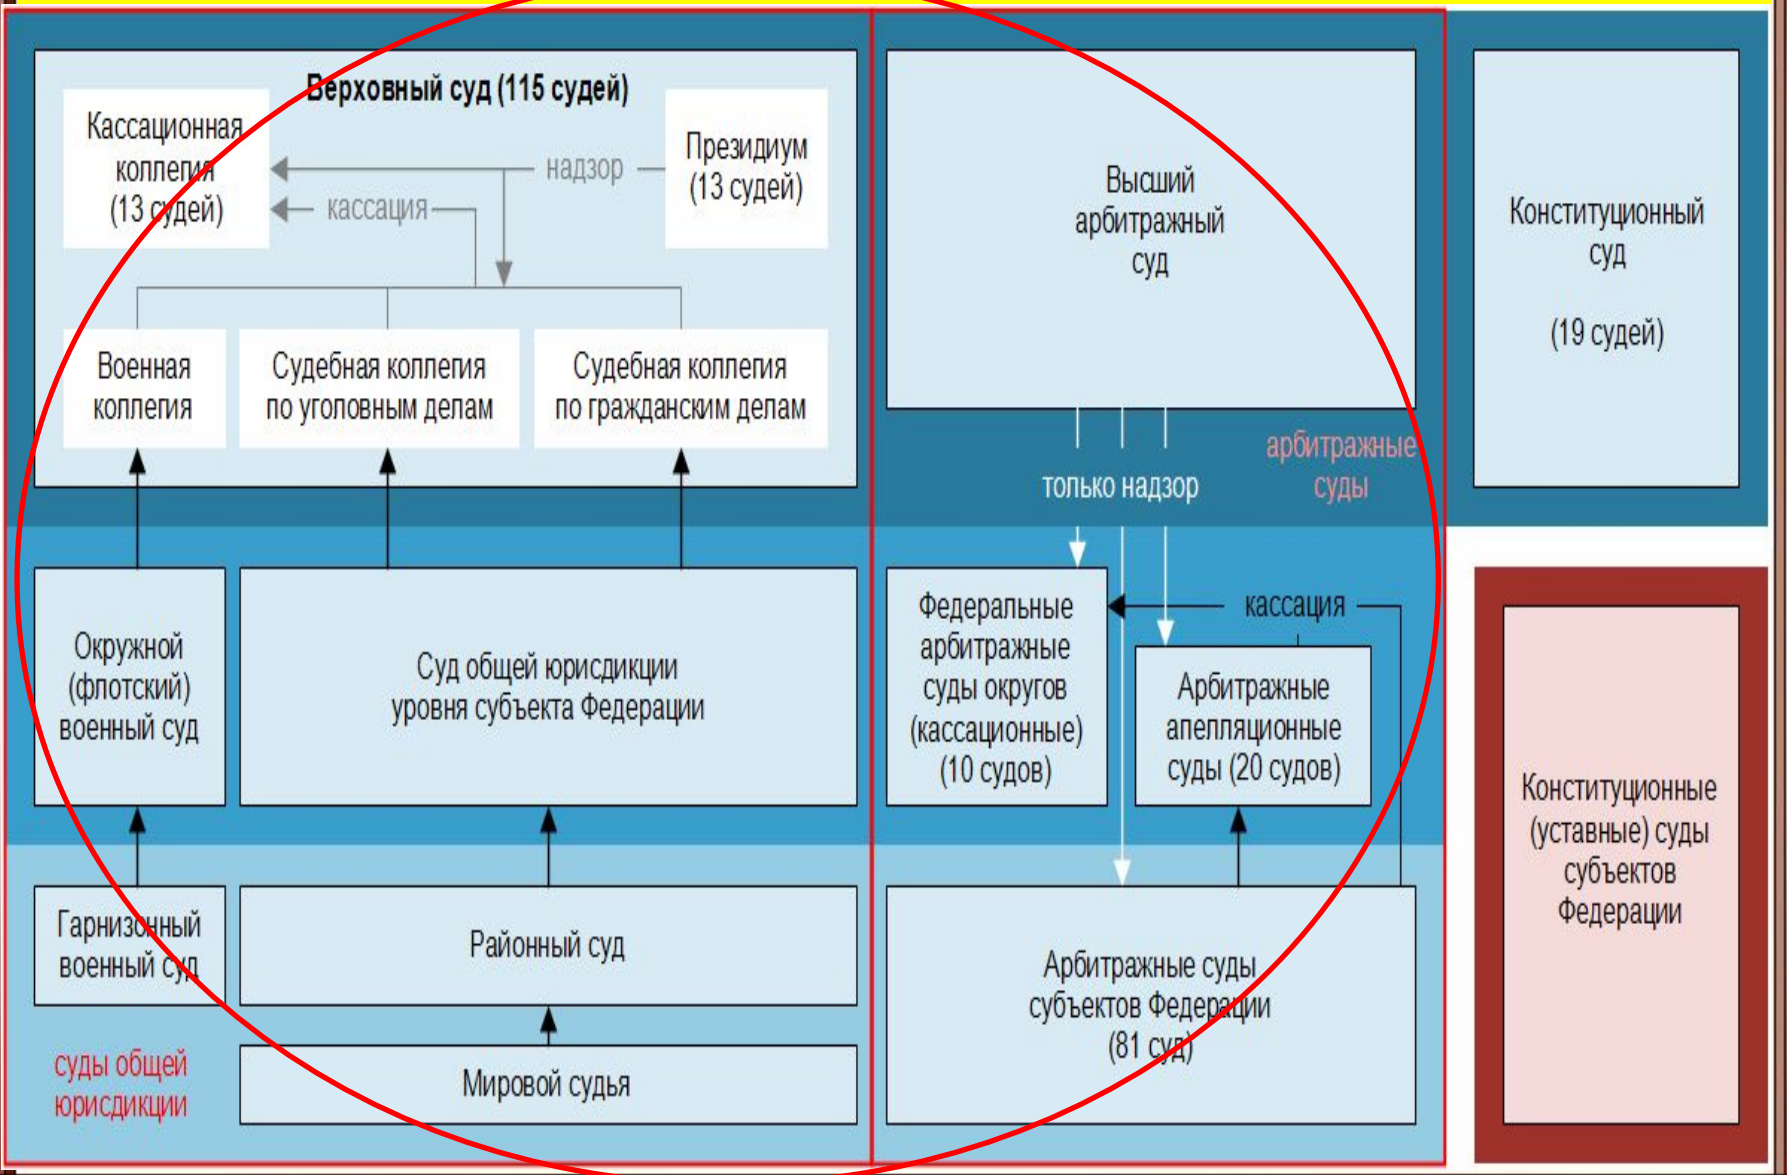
Верховный суд (115 судей)

Кассационная коллегия (13 судей)

надзор

Президиум (13 судей)

кассация

Военная коллегия

Судебная коллегия по уголовным делам

Судебная коллегия по гражданским делам

Окружной (флотский) военный суд

Суд общей юрисдикции уровня субъекта Федерации

Гарнизонный военный суд

Районный суд

Мировой судья

суды общей юрисдикции

Высший арбитражный суд

только надзор

арбитражные суды

Федеральные арбитражные суды округов (кассационные) (10 судов)

кассация

Арбитражные апелляционные суды (20 судов)

Арбитражные суды субъектов Федерации (81 суд)

Конституционный суд

(19 судей)

Конституционные (уставные) суды субъектов Федерации